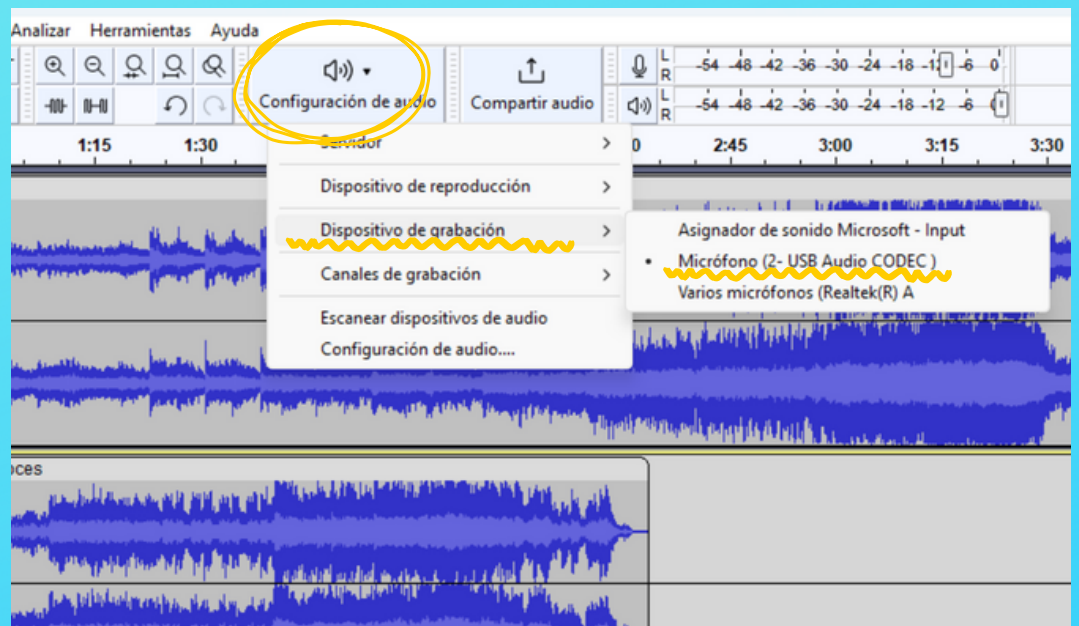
Analizar Herramientas Ayuda

Configuración de audio

Compartir audio

L R -54 -48 -42 -36 -30 -24 -18 -12 -6 0

L R -54 -48 -42 -36 -30 -24 -18 -12 -6 0

1:15 1:30 2:45 3:00 3:15 3:30

Servidor

Dispositivo de reproducción

Dispositivo de grabación

Canales de grabación

Escanear dispositivos de audio

Configuración de audio....

Asignador de sonido Microsoft - Input

Micrófono (2- USB Audio CODEC )

Varios micrófonos (Realtek(R) A

oces